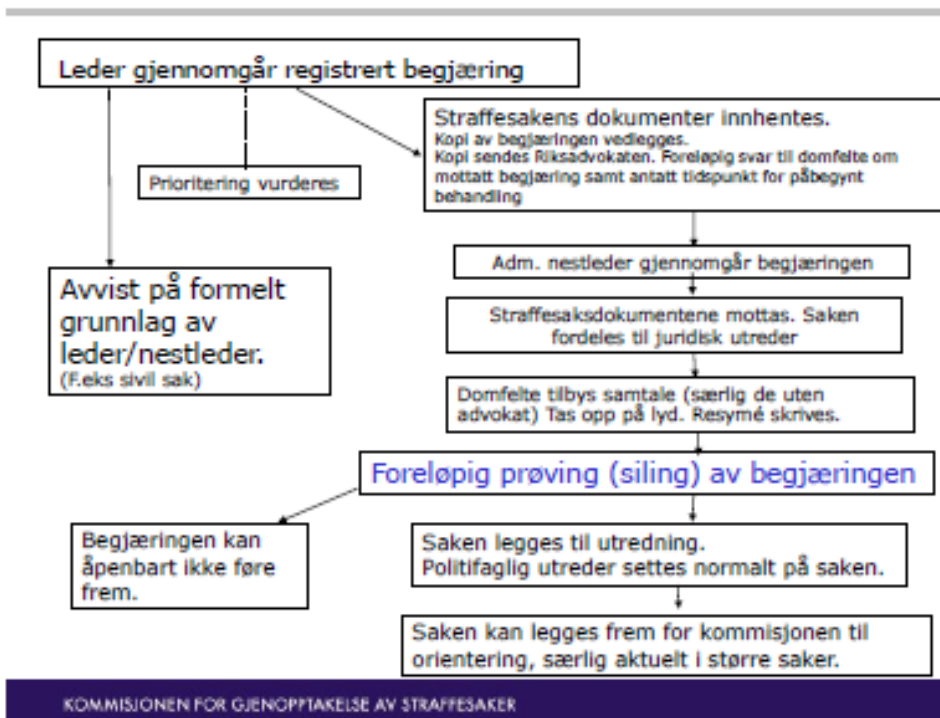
Leder gjennomgår registrert begjæring

Prioritering vurderes

Straffesakens dokumenter innhentes.
Kopi av begjæringen vedlegges.
Kopi sendes Riksadvokaten. Foreløpig svar til domfelte om mottatt begjæring samt antatt tidspunkt for påbegynt behandling

Avvist på formelt grunnlag av leder/nestleder.
(F.eks sivil sak)

Adm. nestleder gjennomgår begjæringen

Straffesaksdokumentene mottas. Saken fordeles til juridisk utreder

Domfelte tilbys samtale (særlig de uten advokat) Tas opp på lyd. Resymé skrives.

Foreløpig prøving (siling) av begjæringen

Begjæringen kan åpenbart ikke føre frem.

Saken legges til utredning.
Politifaglig utreder settes normalt på saken.

Saken kan legges frem for kommisjonen til orientering, særlig aktuelt i større saker.

KOMMISJONEN FOR GJENOPPTAKELSE AV STRAFFESAKER